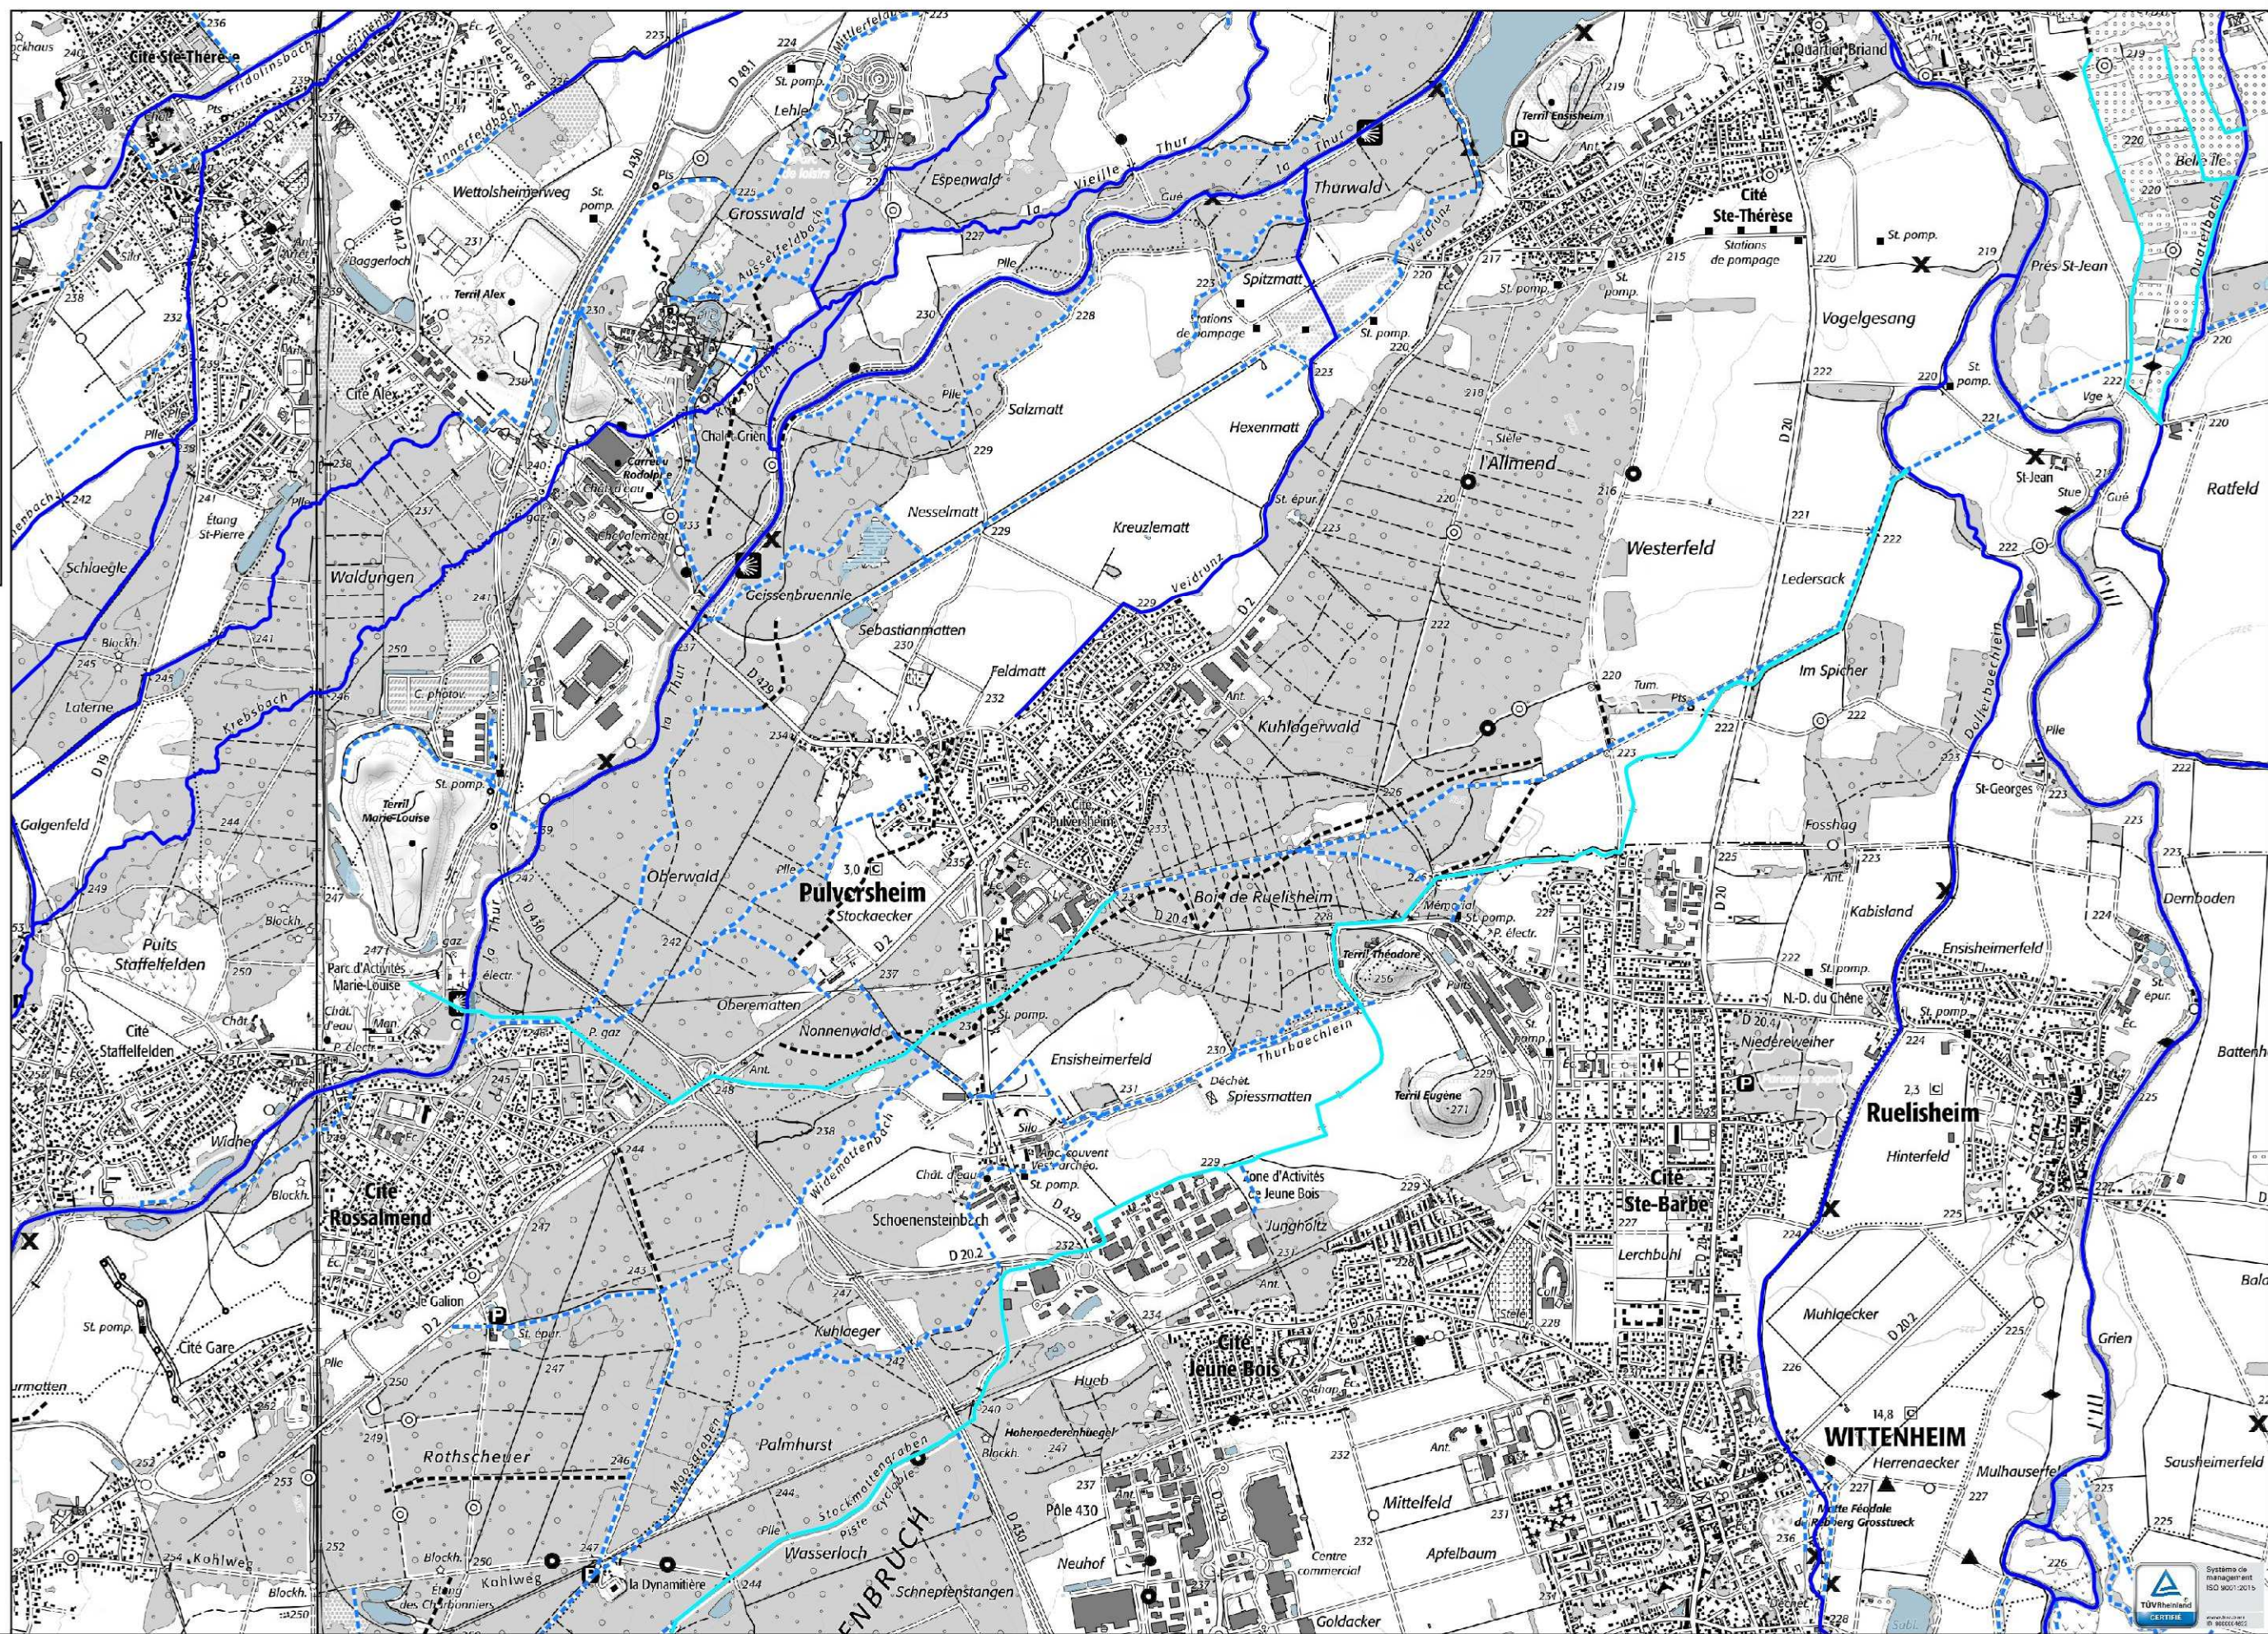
Cité Ste-Thérèse
Fridolinsbach
Innerfeldbach
Wettolsheimerweg
Baggerloch
Terril Alex
Cité Alex
Lehle
Grosswald
Espenwald
Vieille Thur
Thurwald
Spitzmatt
Stations de pompage
Terril Ensisheim
Quartier Briand
Cité Ste-Thérèse
Stations de pompage
Vogelgesang
Prés St-Jean
Quatelbach
Salzmatt
Hexenmatt
l'Allmend
Westerfeld
Ledersack
St-Jean
Ratfeld
Carreau Rodolphe
Nesselmatt
Kreuzlematt
Geissenbruennle
Sebastianmatten
Feldmatt
Veidrunz
Étang St-Pierre
Schlaegle
Waldungen
Laterne
Krebsbach
Terril Marie-Louise
Galgenfeld
Kuhlagerwald
Im Spicher
Fosshag
St-Georges
Oberwald
Pulversheim
Stockaecker
Bois de Ruelisheim
Terril Théodore
Kabisland
Ensisheimerfeld
Dornboden
Puits Staffelfelden
Parc d'Activités Marie-Louise
Obermatten
Nonnenwald
Ensisheimerfeld
Spiessmatten
Thurbaechlein
Terril Eugène
Niederweiher
N.-D. du Chêne
Ruelisheim
Hinterfeld
Cité Staffelfelden
Widematten
Cité Rossalmend
Widemattenbach
Schoenensteinbach
Zone d'Activités du Jeune Bois
Jungholtz
Cité Ste-Barbe
Lerchbuhl
Muhlaecker
Grien
Cité Gare
Kuhlaeger
Cité Jeune Bois
Hueb
Hohenpedernhuegel
WITTENHEIM
Herrenaecker
Mulhauserfeld
Sausheimerfeld
Rothscheuer
Palmhurst
Wasserloch
Pôle 430
Mittelfeld
Apfelbaum
Motte Féodale du Raisberg Grossstueck
Kohlweg
La Dynamitière
Schnepfenstangen
Neuhof
Centre commercial
Goldacker
Dollerbaechlein
TÜVRheinland CERTIFIED
Système de management ISO 9001:2015